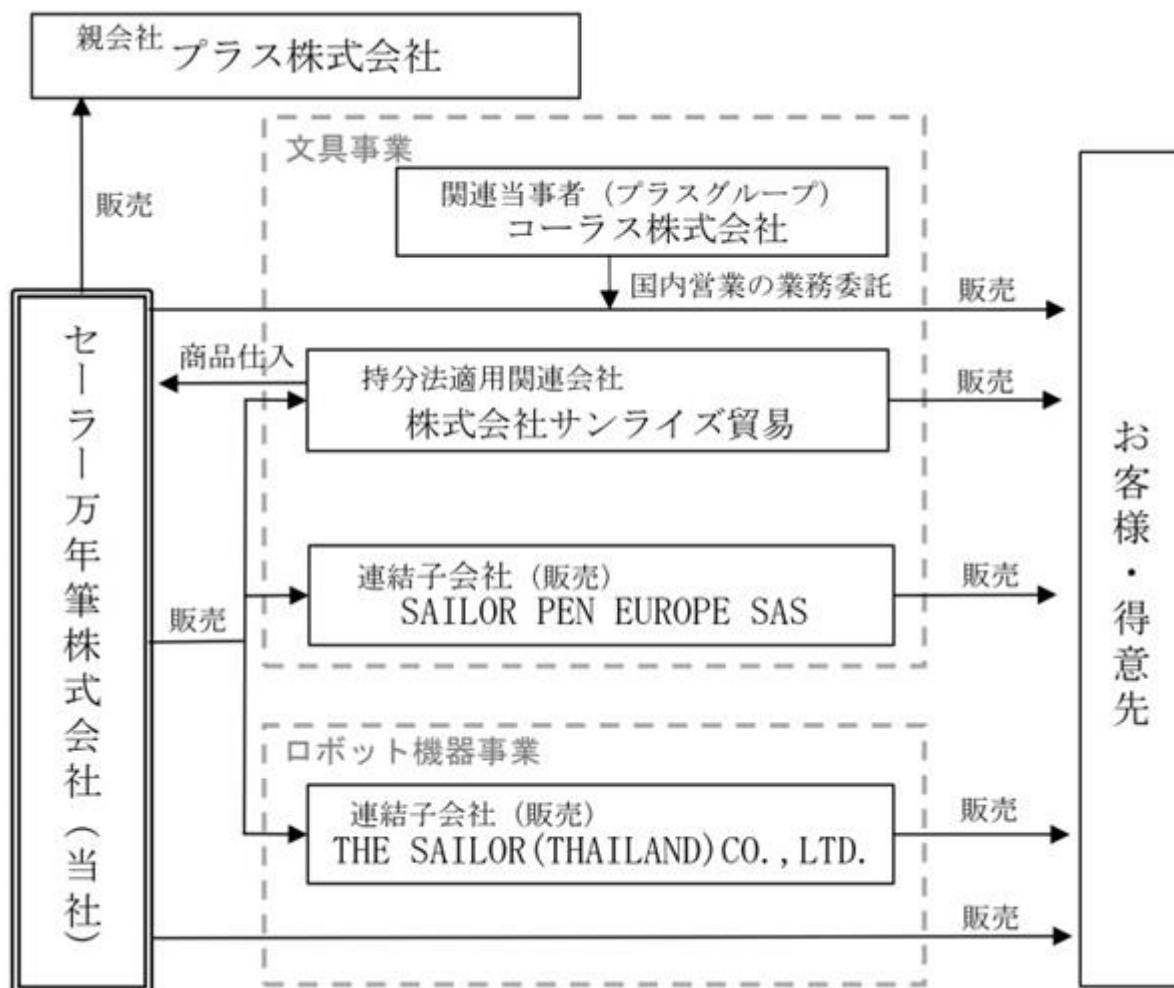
親会社 プラス株式会社

販売

文具事業

関連当事者（プラスグループ）
コーラス株式会社

国内営業の業務委託

販売

セーラー万年筆株式会社（当社）

商品仕入

持分法適用関連会社
株式会社サンライズ貿易

販売

販売

連結子会社（販売）
SAILOR PEN EUROPE SAS

販売

ロボット機器事業

連結子会社（販売）
THE SAILOR(THAILAND)CO.,LTD.

販売

販売

お客様・得意先